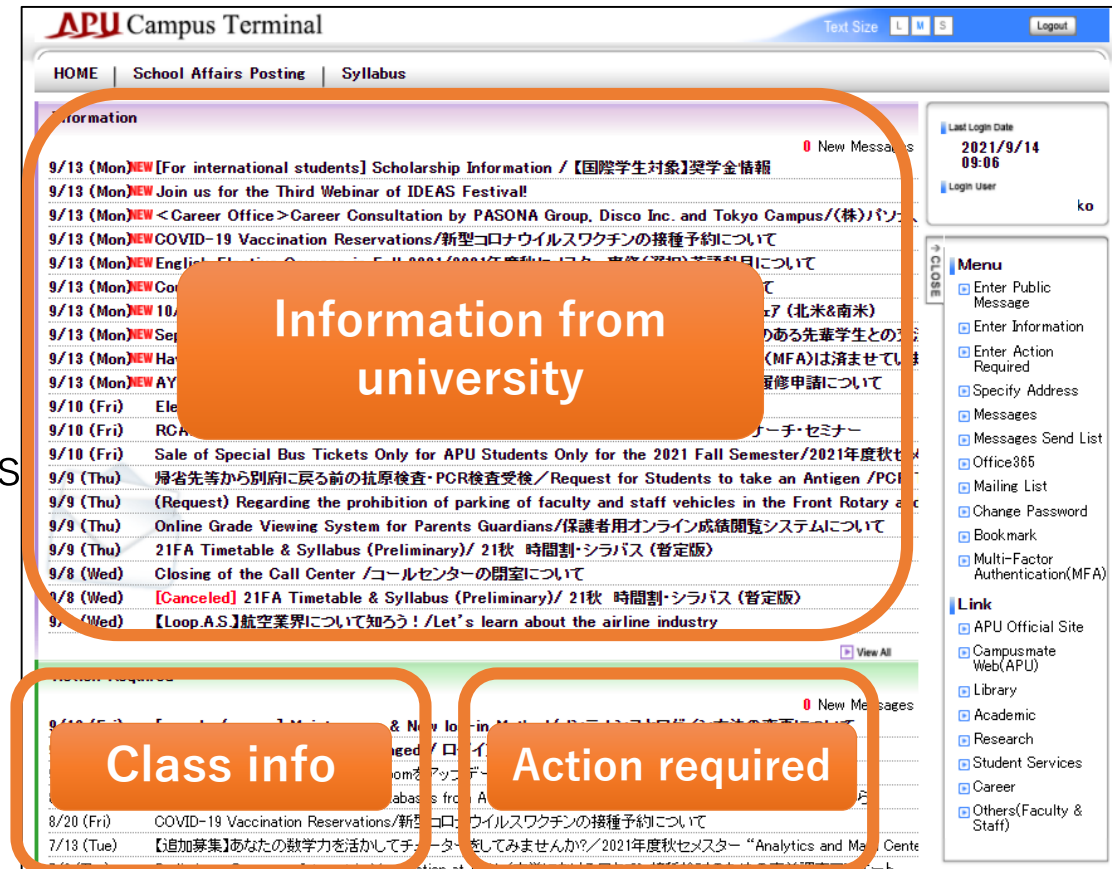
APU Campus Terminal

Text Size L M S Logout

HOME | School Affairs Posting | Syllabus

Information

0 New Messages

9/13 (Mon)NEW [For international students] Scholarship Information /【国際学生対象】奨学金情報
9/13 (Mon)NEW Join us for the Third Webinar of IDEAS Festival!
9/13 (Mon)NEW <Career Office>Career Consultation by PASONA Group, Disco Inc. and Tokyo Campus/(株)パソナ
9/13 (Mon)NEW COVID-19 Vaccination Reservations/新型コロナウイルスワクチンの接種予約について
9/13 (Mon)NEW English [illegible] 英語科目について
9/13 (Mon)NEW Co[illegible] て
9/13 (Mon)NEW 10A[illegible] ェア (北米&南米)
9/13 (Mon)NEW Sep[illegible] のある先輩学生との交
9/13 (Mon)NEW Ha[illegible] (MFA)は済ませてい
9/13 (Mon)NEW AY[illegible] 履修申請について
9/10 (Fri) Ele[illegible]
9/10 (Fri) RCA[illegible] ーチ・セミナー
9/10 (Fri) Sale of Special Bus Tickets Only for APU Students Only for the 2021 Fall Semester/2021年度秋セ
9/9 (Thu) 帰省先等から別府に戻る前の抗原検査・PCR検査受検/Request for Students to take an Antigen /PCR
9/9 (Thu) (Request) Regarding the prohibition of parking of faculty and staff vehicles in the Front Rotary a
9/9 (Thu) Online Grade Viewing System for Parents Guardians/保護者用オンライン成績閲覧システムについて
9/9 (Thu) 21FA Timetable & Syllabus (Preliminary)/ 21秋 時間割・シラバス (暫定版)
9/8 (Wed) Closing of the Call Center /コールセンターの閉室について
9/8 (Wed) [Canceled] 21FA Timetable & Syllabus (Preliminary)/ 21秋 時間割・シラバス (暫定版)
9/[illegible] (Wed) 【Loop.A.S.】航空業界について知ろう!/Let's learn about the airline industry

View All

Information from university

Action Required

0 New Messages

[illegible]
8/20 (Fri) COVID-19 Vaccination Reservations/新型コロナウイルスワクチンの接種予約について
7/13 (Tue) 【追加募集】あなたの数学力を活かしてチューター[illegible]てみませんか?/2021年度秋セメスター "Analytics and Ma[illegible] Cente

Class info

Action required

Last Login Date
2021/9/14
09:06
Login User
ko

CLOSE

Menu
Enter Public Message
Enter Information
Enter Action Required
Specify Address
Messages
Messages Send List
Office365
Mailing List
Change Password
Bookmark
Multi-Factor Authentication(MFA)

Link
APU Official Site
Campusmate Web(APU)
Library
Academic
Research
Student Services
Career
Others(Faculty & Staff)